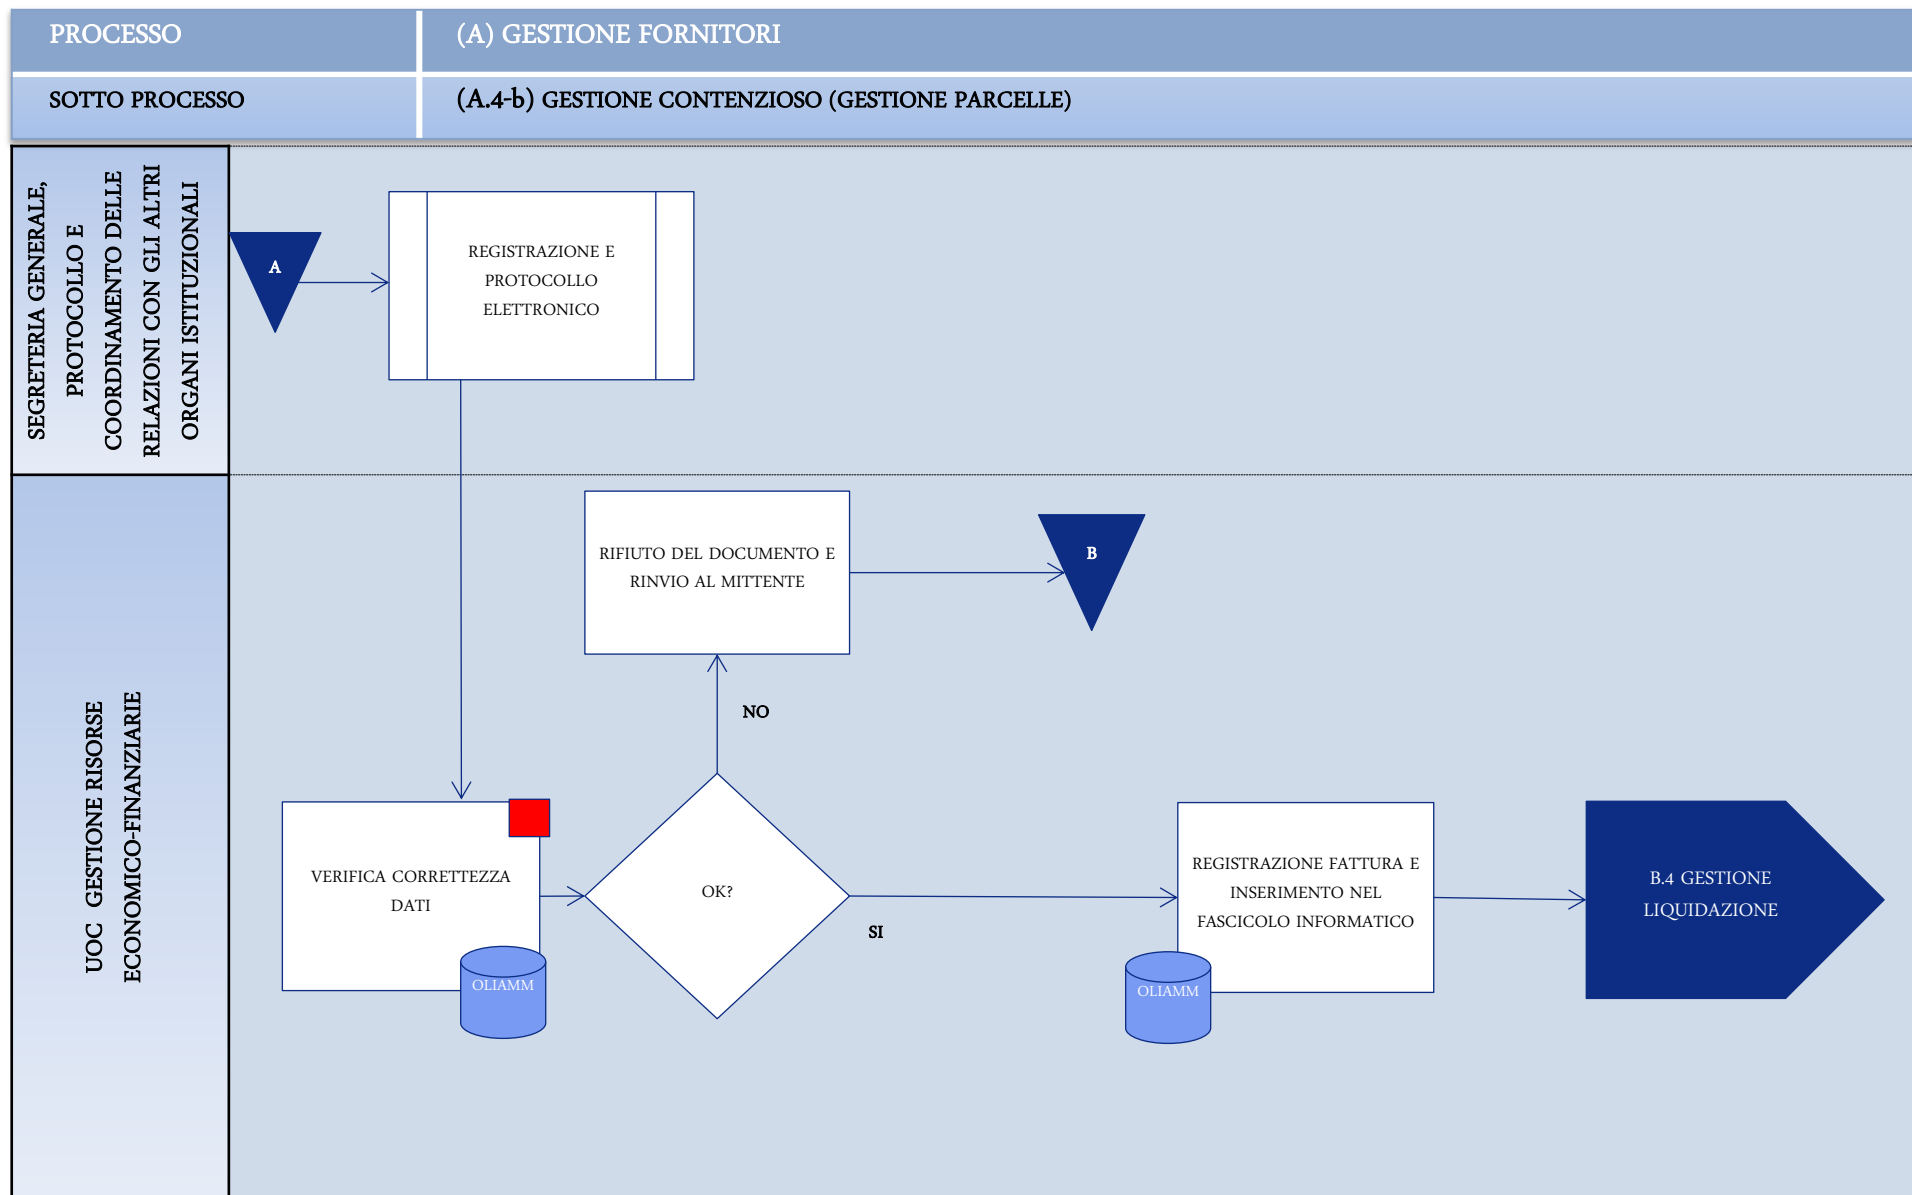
PROCESSO
(A) GESTIONE FORNITORI

SOTTO PROCESSO
(A.4-b) GESTIONE CONTENZIOSO (GESTIONE PARCELLE)

SEGRETERIA GENERALE, PROTOCOLLO E COORDINAMENTO DELLE RELAZIONI CON GLI ALTRI ORGANI ISTITUZIONALI

A

REGISTRAZIONE E PROTOCOLLO ELETTRONICO

UOC GESTIONE RISORSE ECONOMICO-FINANZIARIE

RIFIUTO DEL DOCUMENTO E RINVIO AL MITTENTE

B

NO

VERIFICA CORRETTEZZA DATI

OLIAMM

OK?

SI

REGISTRAZIONE FATTURA E INSERIMENTO NEL FASCICOLO INFORMATICO

OLIAMM

B.4 GESTIONE LIQUIDAZIONE